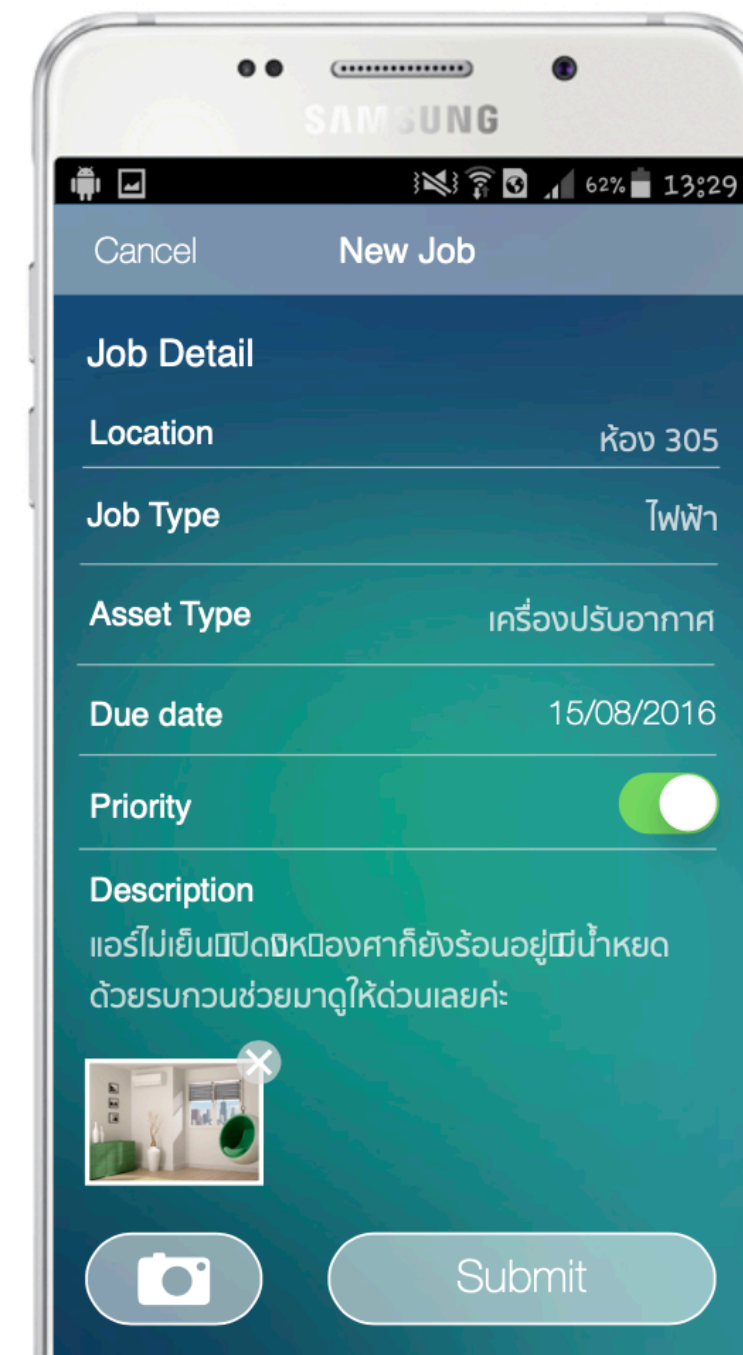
SAMSUNG

62% 13:29

Cancel
New Job

Job Detail

Location
ห้อง 305

Job Type
ไฟฟ้า

Asset Type
เครื่องปรับอากาศ

Due date
15/08/2016

Priority

Description
แอร์ไม่เย็น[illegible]ปิด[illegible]ห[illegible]องศาก็ยังร้อนอยู่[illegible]มีน้ำหยด ด้วยรบกวนช่วยมาดูให้ด่วนเลยค่ะ

Submit